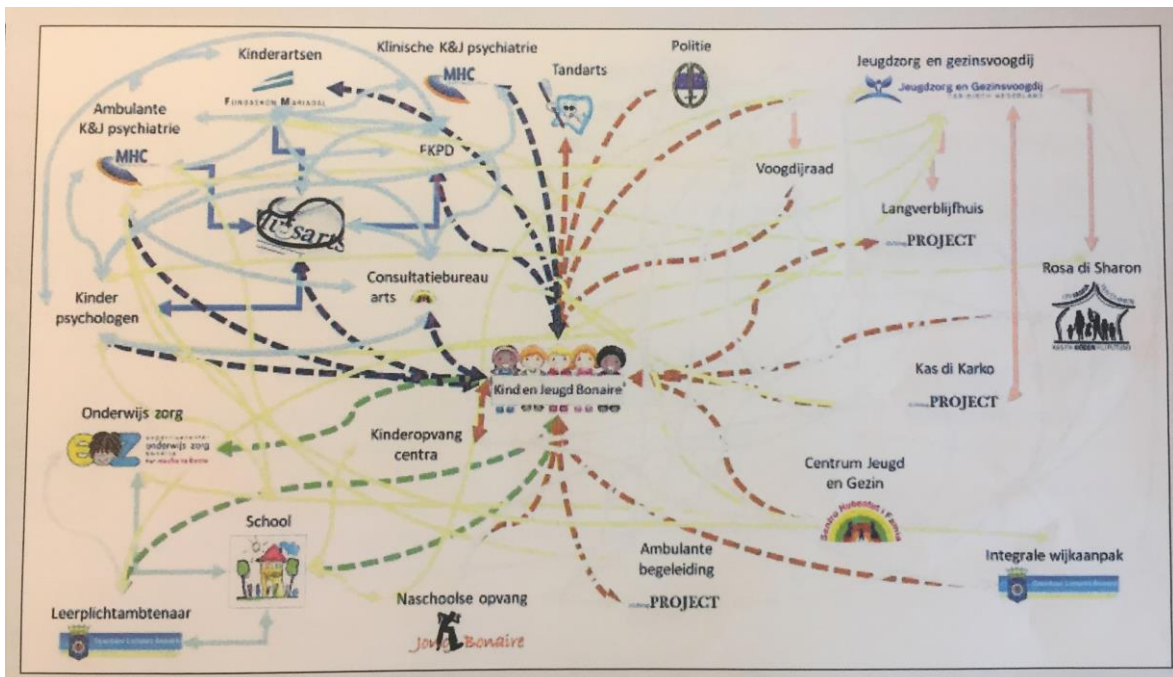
Kinderartsen

Klinische K&J psychiatrie

MHC

Tandarts

Politie

Jeugdzorg en gezinsvoogdij

Jeugdzorg en Gezinsvoogdij

Ambulante K&J psychiatrie

MHC

FUNDASHON MARIADAL

FKPD

Voogdijraad

Langverblijfhuis

PROJECT

huisarts

Consultatiebureau arts

Rosa di Sharon

Kinder psychologen

Kind en Jeugd Bonaire

Kas di Karko

PROJECT

Onderwijs zorg

onderwijs zorg

Kinderopvang centra

Centrum Jeugd en Gezin

Sentro Hubentut i Famia

School

Ambulante begeleiding

Integrale wijkaanpak

Naschoolse opvang

PROJECT

Leerplichtambtenaar

Jong Bonaire